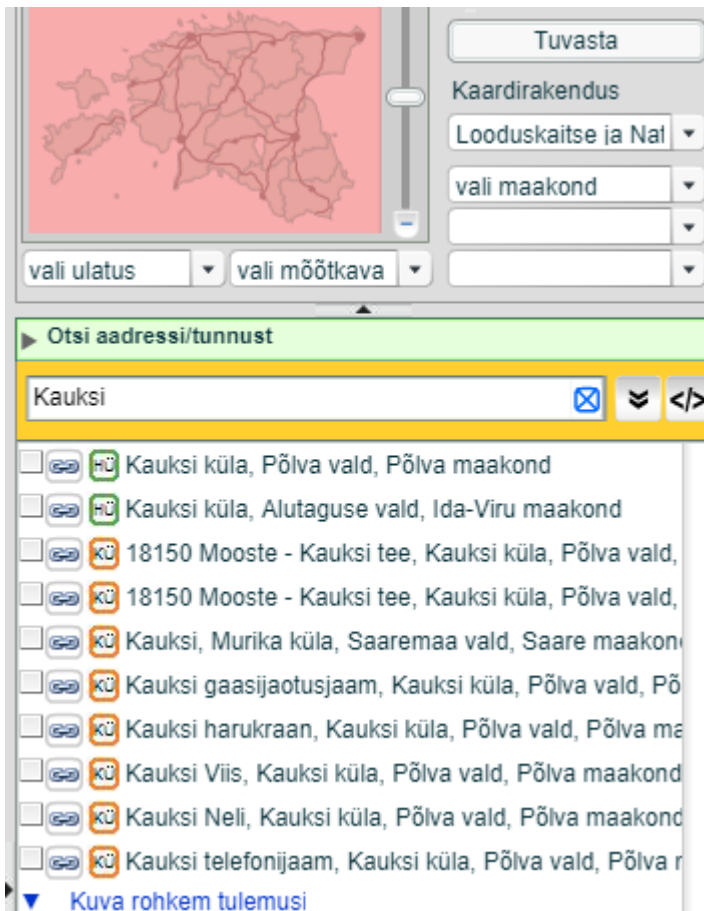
Tuvasta

Kaardirakendus

Looduskaitse ja Nat

vali maakond

vali ulatus

vali mõõtkava

Otsi aadressi/tunnust

Kauksi

HÜ Kauksi küla, Põlva vald, Põlva maakond

HÜ Kauksi küla, Alutaguse vald, Ida-Viru maakond

KÜ 18150 Mooste - Kauksi tee, Kauksi küla, Põlva vald,

KÜ 18150 Mooste - Kauksi tee, Kauksi küla, Põlva vald,

KÜ Kauksi, Murika küla, Saaremaa vald, Saare maakon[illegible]

KÜ Kauksi gaasijaotusjaam, Kauksi küla, Põlva vald, Põ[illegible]

KÜ Kauksi harukraan, Kauksi küla, Põlva vald, Põlva ma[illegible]

KÜ Kauksi Viis, Kauksi küla, Põlva vald, Põlva maakond

KÜ Kauksi Neli, Kauksi küla, Põlva vald, Põlva maakond

KÜ Kauksi telefonijaam, Kauksi küla, Põlva vald, Põlva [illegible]

Kuva rohkem tulemusi